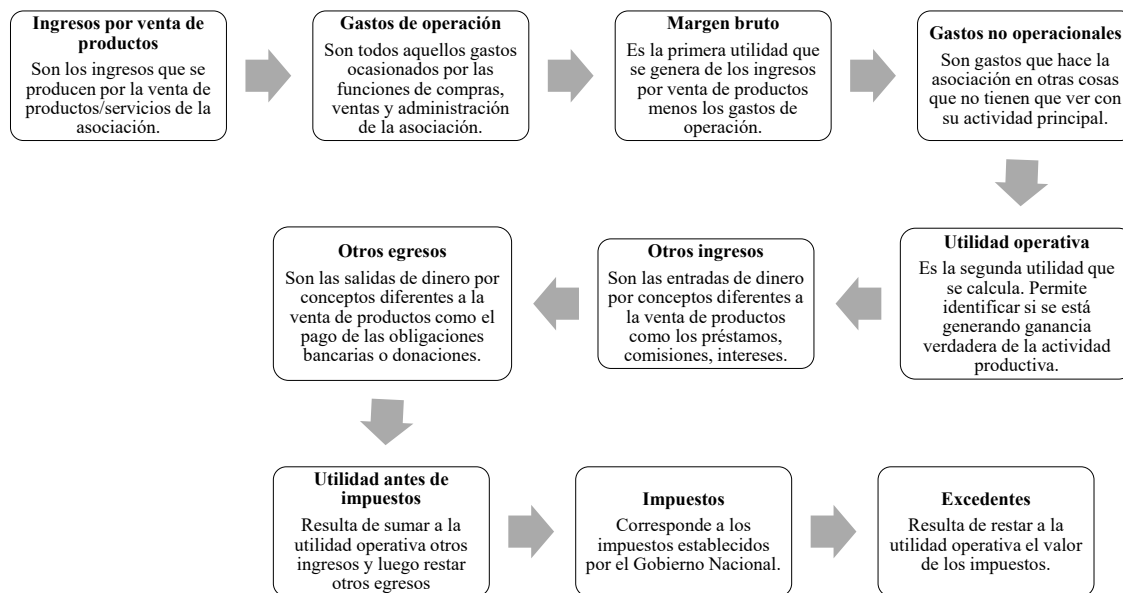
Ingresos por venta de productos
Son los ingresos que se producen por la venta de productos/servicios de la asociación.

Gastos de operación
Son todos aquellos gastos ocasionados por las funciones de compras, ventas y administración de la asociación.

Margen bruto
Es la primera utilidad que se genera de los ingresos por venta de productos menos los gastos de operación.

Gastos no operacionales
Son gastos que hace la asociación en otras cosas que no tienen que ver con su actividad principal.

Utilidad operativa
Es la segunda utilidad que se calcula. Permite identificar si se está generando ganancia verdadera de la actividad productiva.

Otros ingresos
Son las entradas de dinero por conceptos diferentes a la venta de productos como los préstamos, comisiones, intereses.

Otros egresos
Son las salidas de dinero por conceptos diferentes a la venta de productos como el pago de las obligaciones bancarias o donaciones.

Utilidad antes de impuestos
Resulta de sumar a la utilidad operativa otros ingresos y luego restar otros egresos

Impuestos
Corresponde a los impuestos establecidos por el Gobierno Nacional.

Excedentes
Resulta de restar a la utilidad operativa el valor de los impuestos.